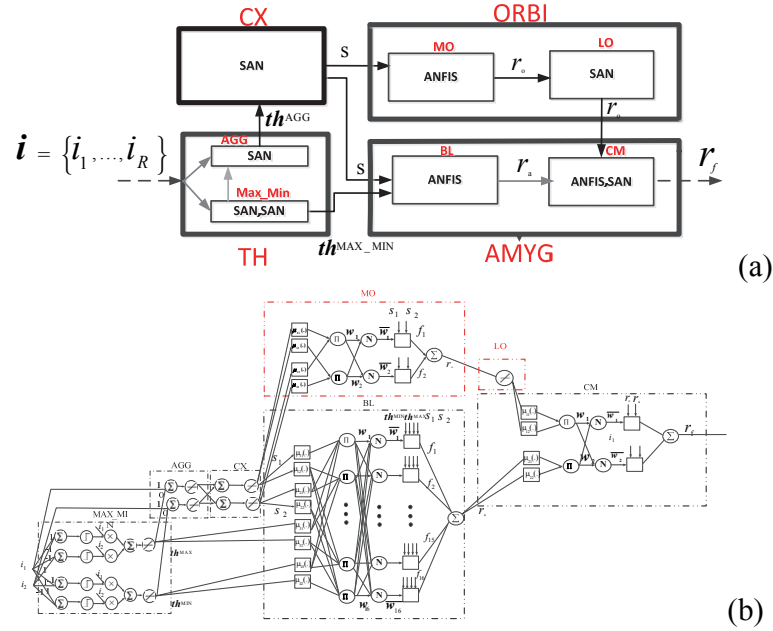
CX

ORBI

SAN

S

MO

LO

ANFIS

$r_o$

SAN

$r_o$

$\boldsymbol{i} = \{i_1, ..., i_R\}$

$th^{AGG}$

AGG

SAN

BL

CM

$r_f$

S

ANFIS

$r_a$

ANFIS,SAN

Max_Min

SAN,SAN

TH

$th^{MAX\_MIN}$

AMYG

(a)

MO

$s_1$ $s_2$

$w_1$

$\overline{w}_1$

$f_1$

$w_2$

N

$\overline{w}_2$

$f_2$

$\Sigma$

$r_o$

LO

BL

$th^{MIN}th^{MAX}s_1$ $s_2$

CM

$r_o r_a$

$\overline{w}_1$

$i_1$

$r_f$

$\Sigma$

$w$

$\overline{w}_2$

$w_1$

$\overline{w}_1$

$f_1$

AGG

CX

$s_1$

$f_2$

$s_2$

$\Sigma$

$r_a$

MAX_MI

$th^{MAX}$

$f_{15}$

$i_1$

$i_2$

$th^{MIN}$

$f_{16}$

$w_{16}$

$\overline{w}_{16}$

(b)